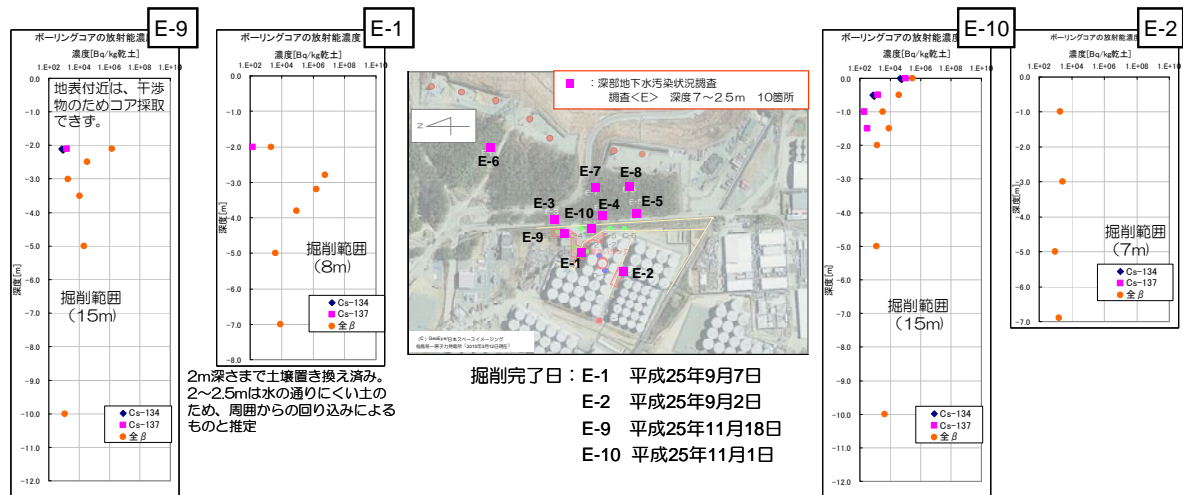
E-9
ボーリングコアの放射能濃度
濃度[Bq/kg乾土]
1.E+02 1.E+04 1.E+06 1.E+08 1.E+10
0.0 -1.0 -2.0 -3.0 -4.0 -5.0 -6.0 -7.0 -8.0 -9.0 -10.0 -11.0 -12.0
深度[m]
地表付近は、干渉物のためコア採取できず。
掘削範囲
(15m)
Cs-134
Cs-137
全β

E-1
ボーリングコアの放射能濃度
濃度[Bq/kg乾土]
1.E+02 1.E+04 1.E+06 1.E+08 1.E+10
0.0 -1.0 -2.0 -3.0 -4.0 -5.0 -6.0 -7.0 -8.0
深度[m]
掘削範囲
(8m)
Cs-134
Cs-137
全β

2m深さまで土壌置き換え済み。2~2.5mは水の通りにくい土のため、周囲からの回り込みによるものと推定

■:深部地下水汚染状況調査
調査<E> 深度7~25m 10箇所
N
E-6
E-7
E-8
E-3
E-4
E-5
E-10
E-9
E-1
E-2
(C) GeoEye/日本スペースイメージング
福島第一原子力発電所(2013年3月12日撮影)

掘削完了日:E-1 平成25年9月7日
E-2 平成25年9月2日
E-9 平成25年11月18日
E-10 平成25年11月1日

E-10
ボーリングコアの放射能濃度
濃度[Bq/kg乾土]
1.E+02 1.E+04 1.E+06 1.E+08 1.E+10
0.0 -1.0 -2.0 -3.0 -4.0 -5.0 -6.0 -7.0 -8.0 -9.0 -10.0 -11.0 -12.0
深度[m]
掘削範囲
(15m)
Cs-134
Cs-137
全β

E-2
ボーリングコアの放射能濃度
濃度[Bq/kg乾土]
1.E+02 1.E+04 1.E+06 1.E+08 1.E+10
0.0 -1.0 -2.0 -3.0 -4.0 -5.0 -6.0 -7.0
深度[m]
掘削範囲
(7m)
Cs-134
Cs-137
全β